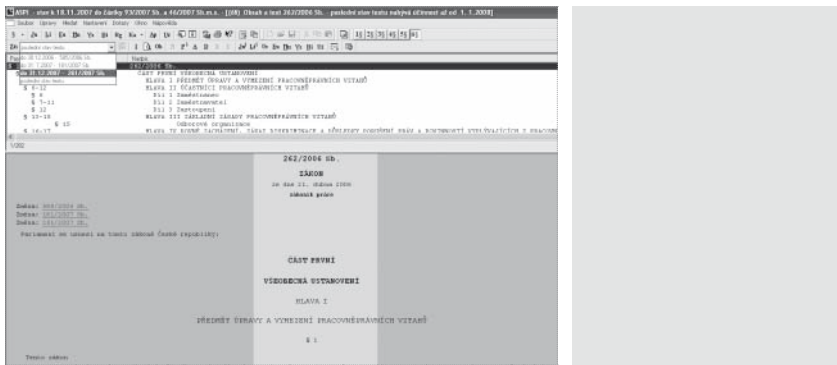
ASPI - stav k 18.11.2007 do částky 93/2007 Sb. a 46/2007 Sb.m.s. - [(00) Obsah a text 262/2006 Sb. - poslední stav textu nabývá účinnost až od 1. 1.2008]

Soubor Úpravy Hledat Nastavení Dotazy Okno Nápověda

262/2006 Sb.
ČÁST PRVNÍ VŠEOBECNÁ USTANOVENÍ
HLAVA I PŘEDMĚT ÚPRAVY A VYMEZENÍ PRACOVNĚPRÁVNÍCH VZTAHŮ
HLAVA II ÚČASTNÍCI PRACOVNĚPRÁVNÍCH VZTAHŮ
§ 6-12
§ 6
§ 7-11
§ 12
Díl 1 Zaměstnanec
Díl 2 Zaměstnavatel
Díl 3 Zastoupení
§ 13-18
HLAVA III ZÁKLADNÍ ZÁSADY PRACOVNĚPRÁVNÍCH VZTAHŮ
§ 15
Odborová organizace
§ 16-17
HLAVA IV ROVNÉ ZACHÁZENÍ, ZÁKAZ DISKRIMINACE A DŮSLEDKY PORUŠENÍ PRÁV A POVINNOSTÍ VYPLÝVAJÍCÍCH Z PRACOVNĚ

1/202

262/2006 Sb.

ZÁKON

ze dne 21. dubna 2006

zákoník práce

Změna: 585/2006 Sb.
Změna: 181/2007 Sb.
Změna: 261/2007 Sb.

Parlament se usnesl na tomto zákoně České republiky:

ČÁST PRVNÍ

VŠEOBECNÁ USTANOVENÍ

HLAVA I

PŘEDMĚT ÚPRAVY A VYMEZENÍ PRACOVNĚPRÁVNÍCH VZTAHŮ

§ 1

Tento zákon